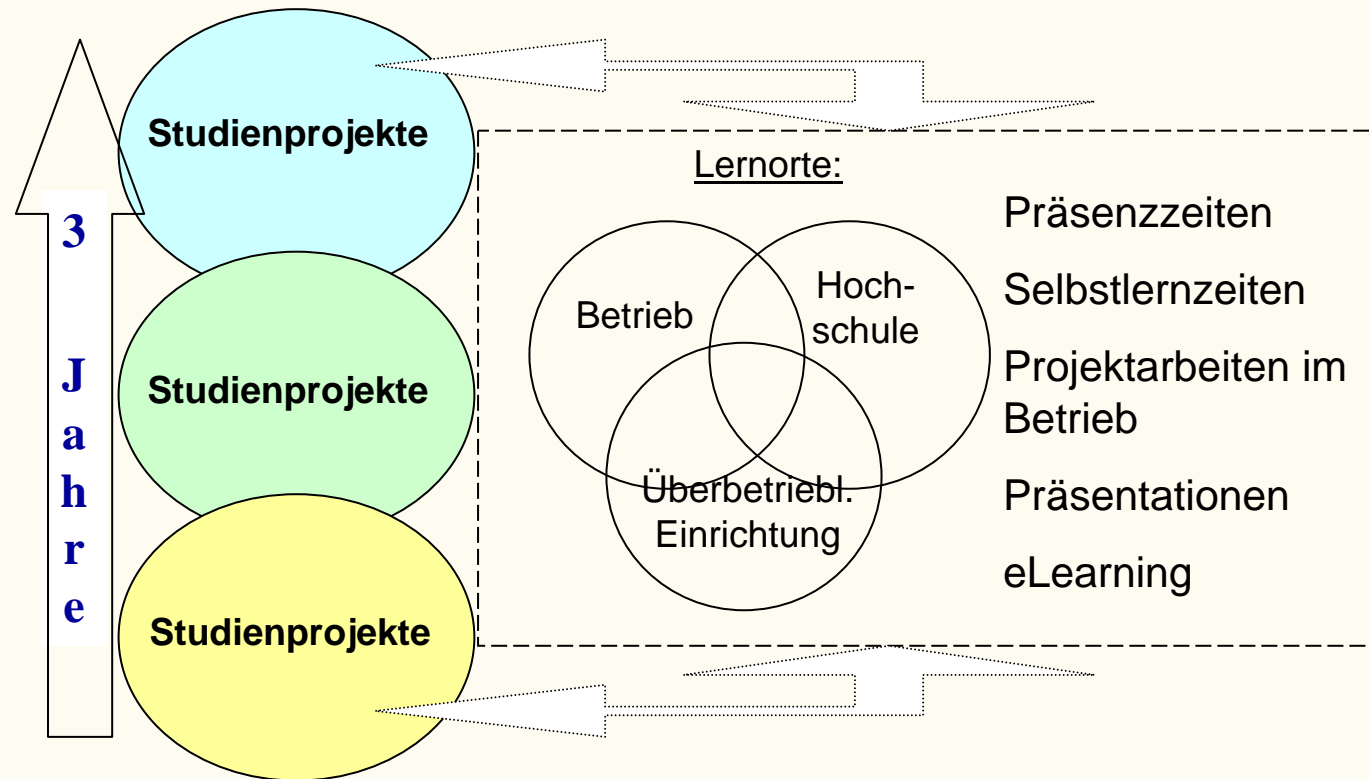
3

Jahre

Studienprojekte

Studienprojekte

Studienprojekte

Lernorte:

Betrieb

Hochschule

Überbetriebl. Einrichtung

Präsenzzeiten

Selbstlernzeiten

Projektarbeiten im Betrieb

Präsentationen

eLearning